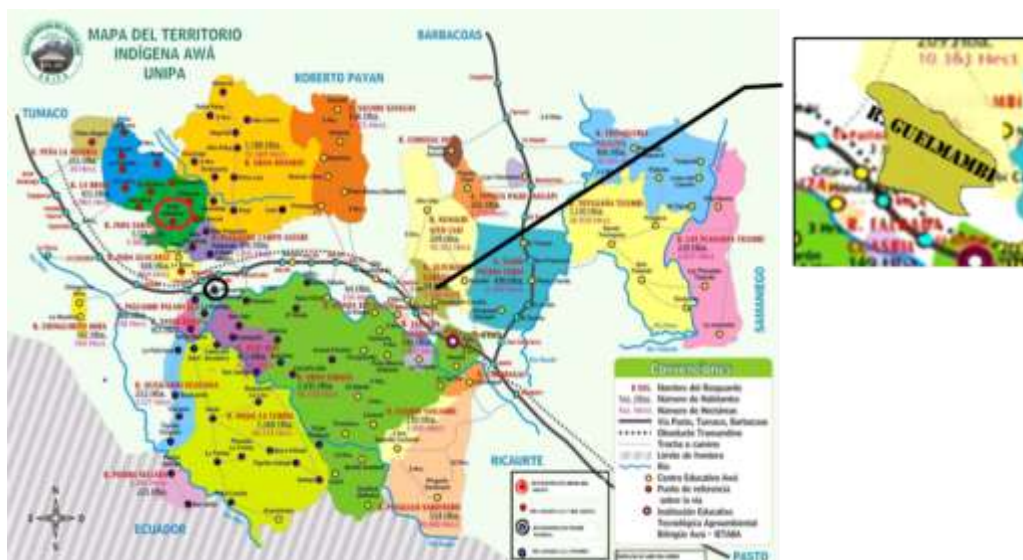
MAPA DEL TERRITORIO INDÍGENA AWÁ UNIPA

BARBACOAS

ROBERTO PAYAN

TUMACO

SAMANIEGO

RICAURTE

ECUADOR

PASTO

Convenciones
R. XXX. Nombre del Resguardo
Núm. Hbts. Numero de Habitantes
Núm. Hects. Numero de Hectáreas
Vía Pasto, Tumaco, Barbacoas
Oleoducto Transandino
Trocha o camino
Límite de frontera
Río
Centro Educativo Awá
Punto de referencia sobre la vía
Institución Educativa Tecnológica Agroambiental Bilingüe Awá - IETABA

R. GUELMAMBI
10 163 Hect.